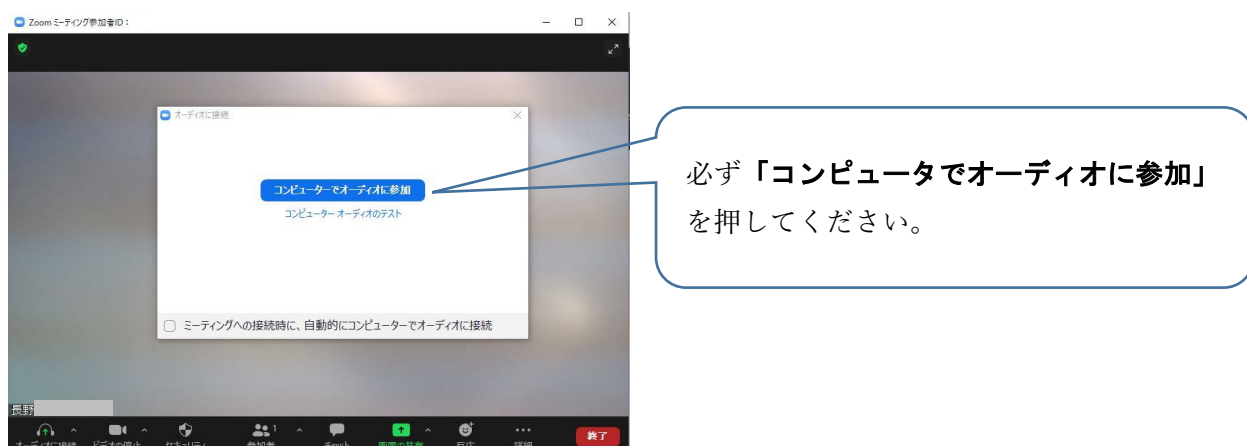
Zoom ミーティング参加者ID：

オーディオに接続

コンピューターでオーディオに参加

コンピューター オーディオのテスト

ミーティングへの接続時に、自動的にコンピューターでオーディオに接続

長野

オーディオに接続　ビデオの停止　セキュリティ　参加者 1　チャット　画面の共有　反応　詳細　終了

必ず「コンピュータでオーディオに参加」を押してください。